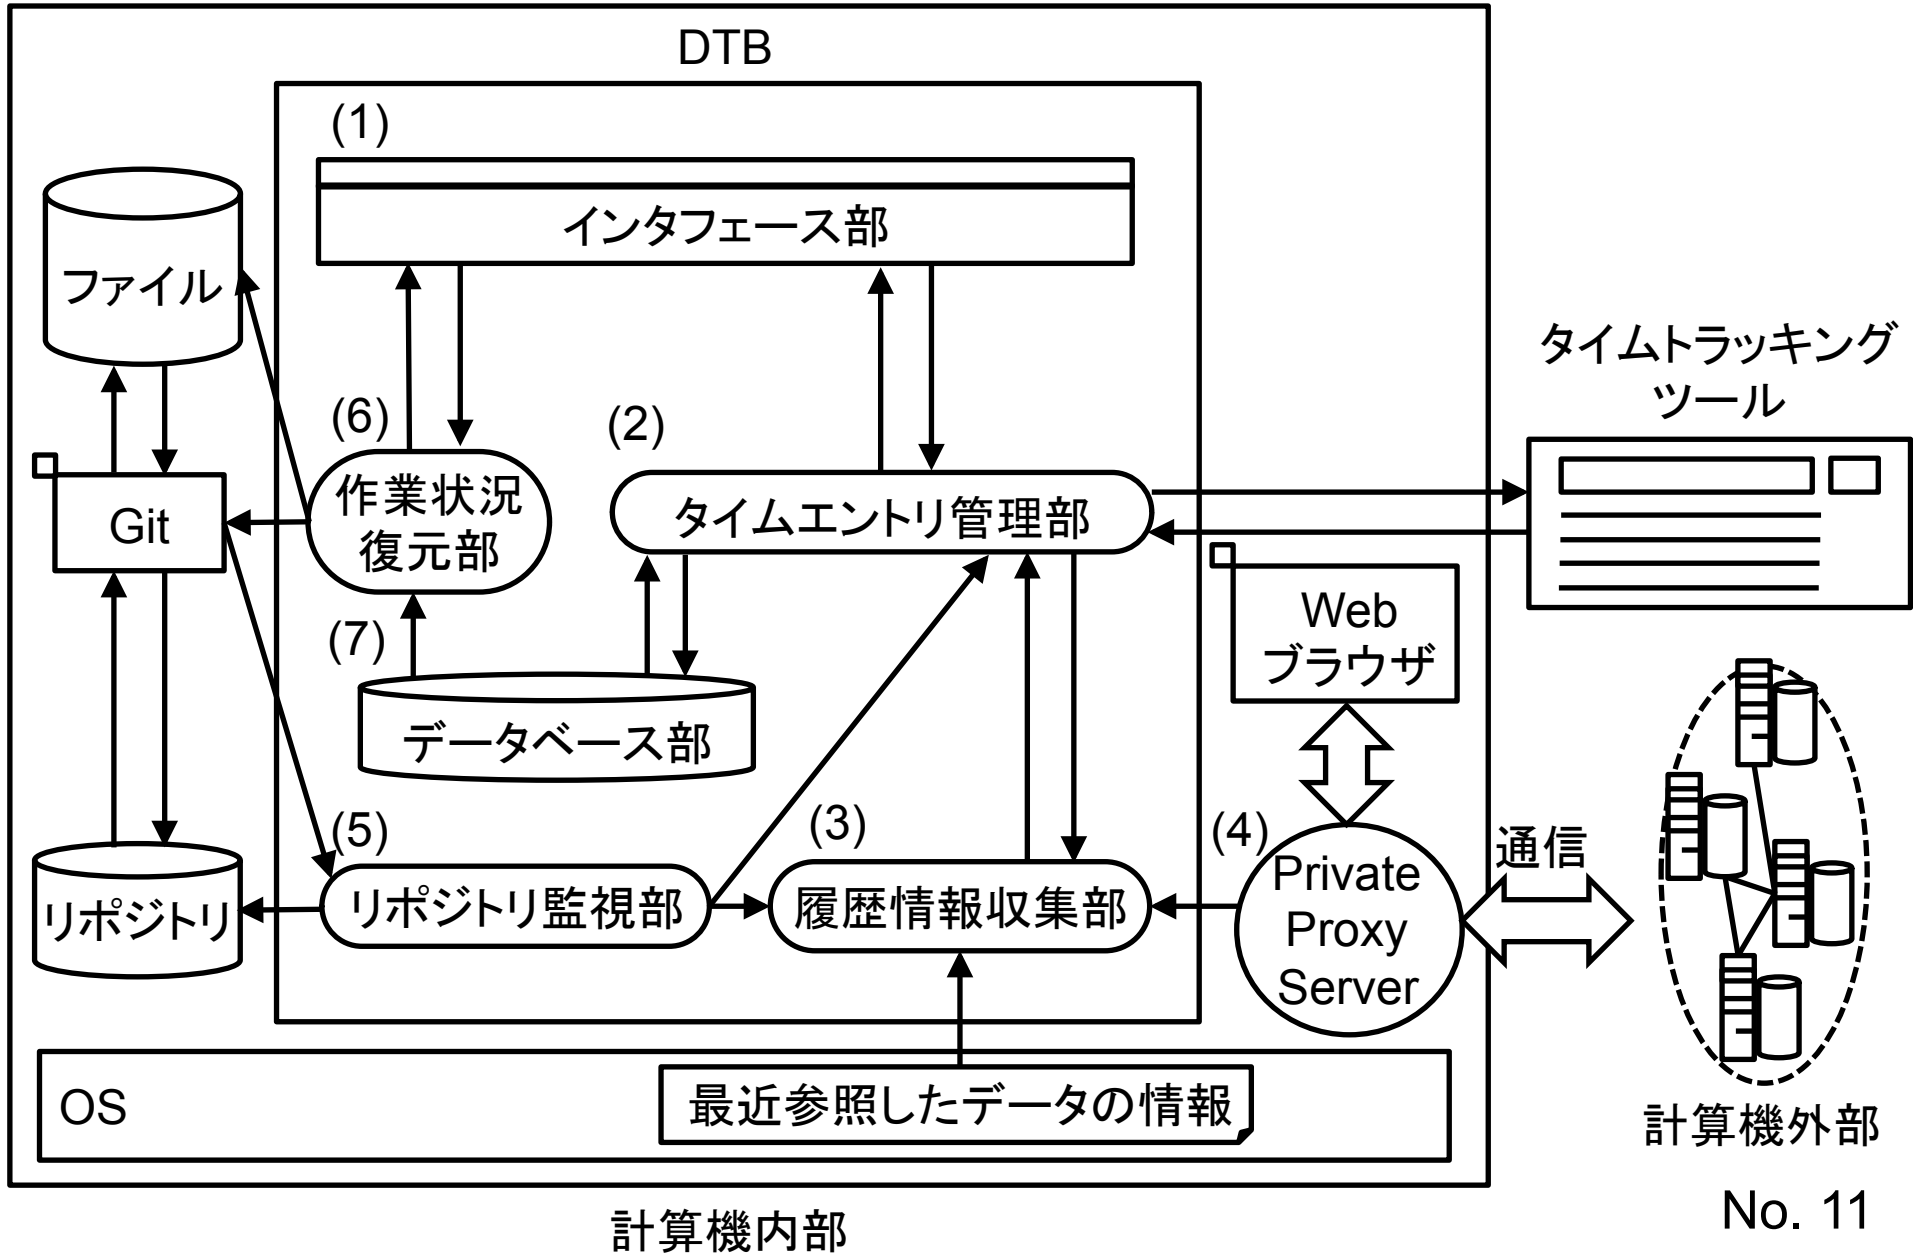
DTB

(1)

インタフェース部

ファイル

タイムトラッキングツール

(6)

(2)

Git

作業状況復元部

タイムエントリ管理部

Web ブラウザ

(7)

データベース部

(5)

(3)

(4)

通信

Private Proxy Server

リポジトリ

リポジトリ監視部

履歴情報収集部

OS

最近参照したデータの情報

計算機外部

計算機内部

No. 11